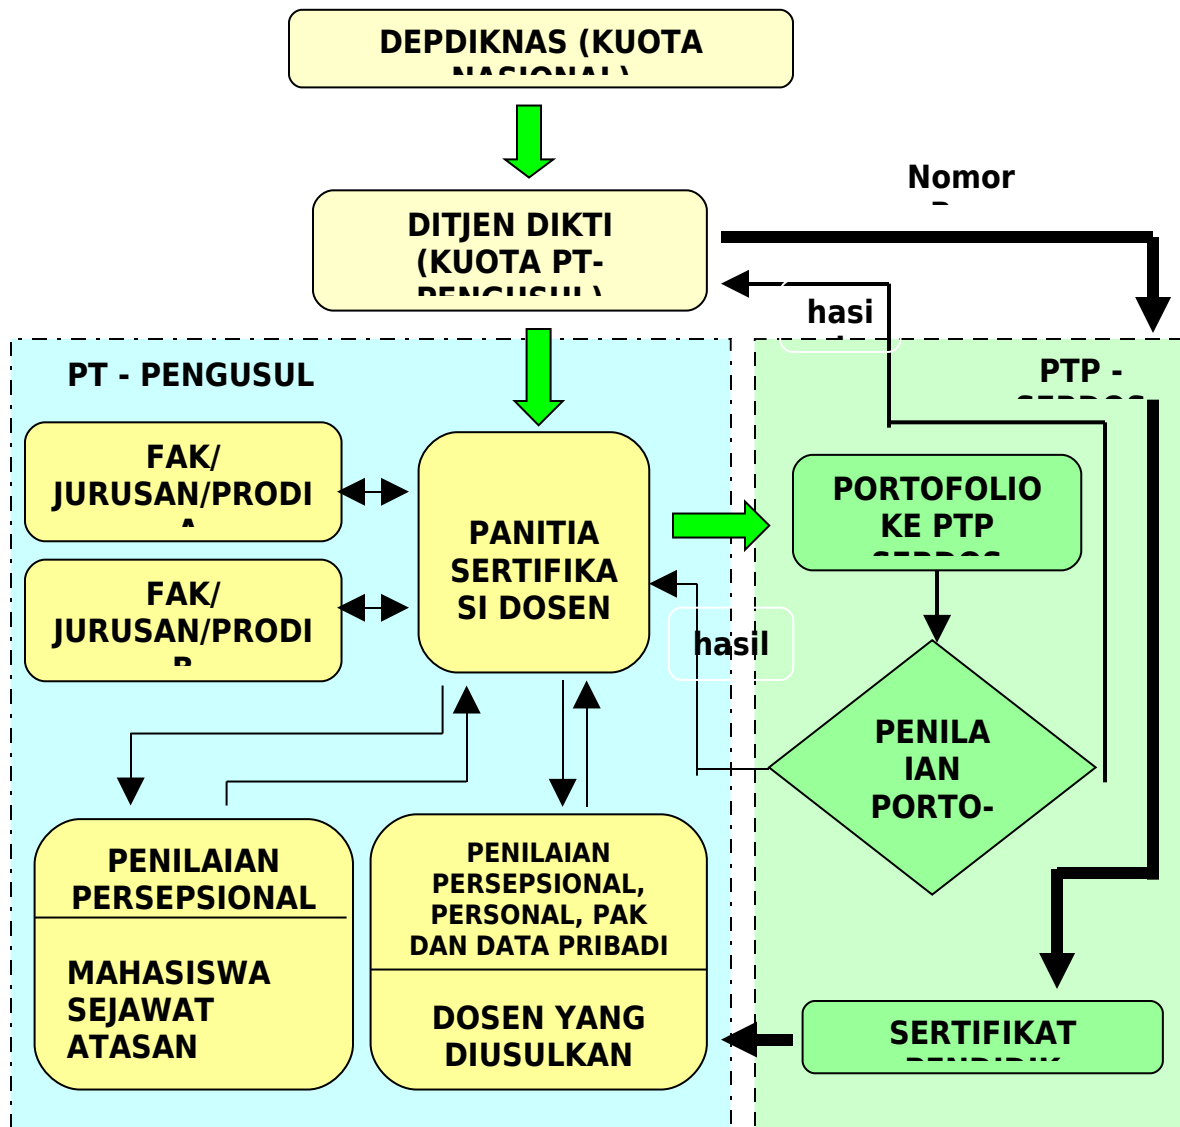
DEPDIKNAS (KUOTA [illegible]

Nomor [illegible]

DITJEN DIKTI (KUOTA PT- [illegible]

hasi

PT - PENGUSUL

PTP - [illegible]

FAK/ JURUSAN/PRODI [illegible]

FAK/ JURUSAN/PRODI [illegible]

PANITIA SERTIFIKASI DOSEN

PORTOFOLIO KE PTP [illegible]

hasil

PENILAIAN PORTO-

PENILAIAN PERSEPSIONAL

MAHASISWA SEJAWAT ATASAN

PENILAIAN PERSEPSIONAL, PERSONAL, PAK DAN DATA PRIBADI

DOSEN YANG DIUSULKAN

SERTIFIKAT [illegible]